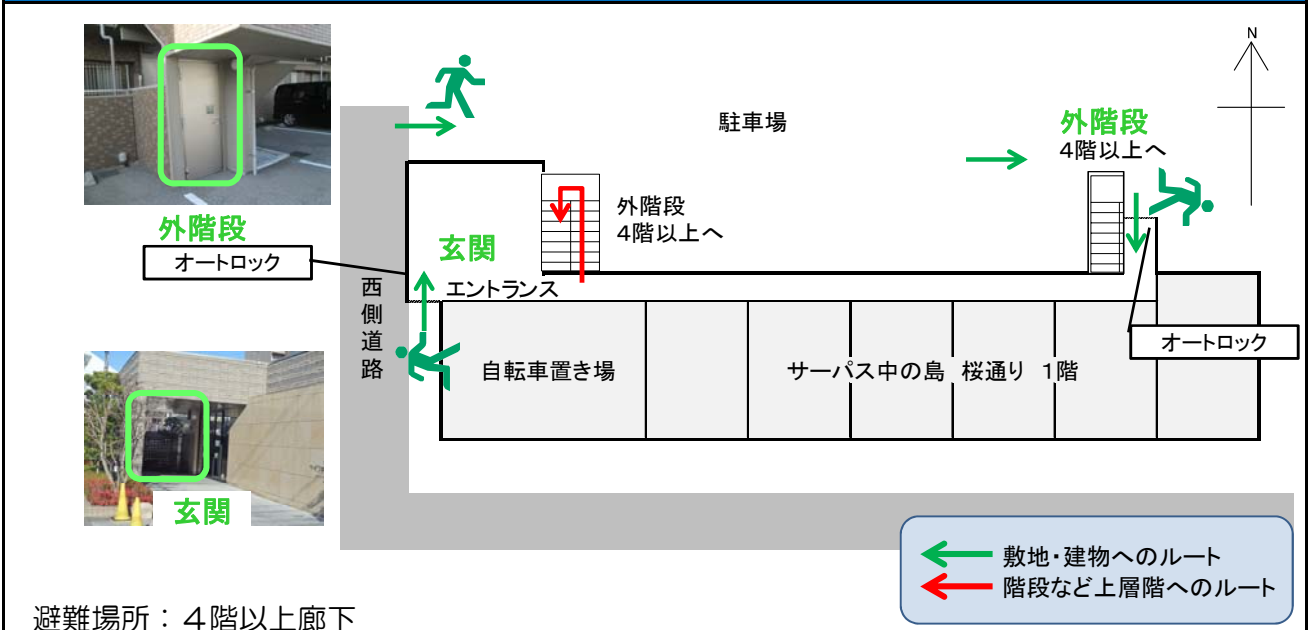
外階段

オートロック

玄関

駐車場

外階段
4階以上へ

玄関

エントランス

西側道路

外階段
4階以上へ

N

オートロック

自転車置き場

サーパス中の島 桜通り 1階

敷地・建物へのルート
階段など上層階へのルート

避難場所：４階以上廊下